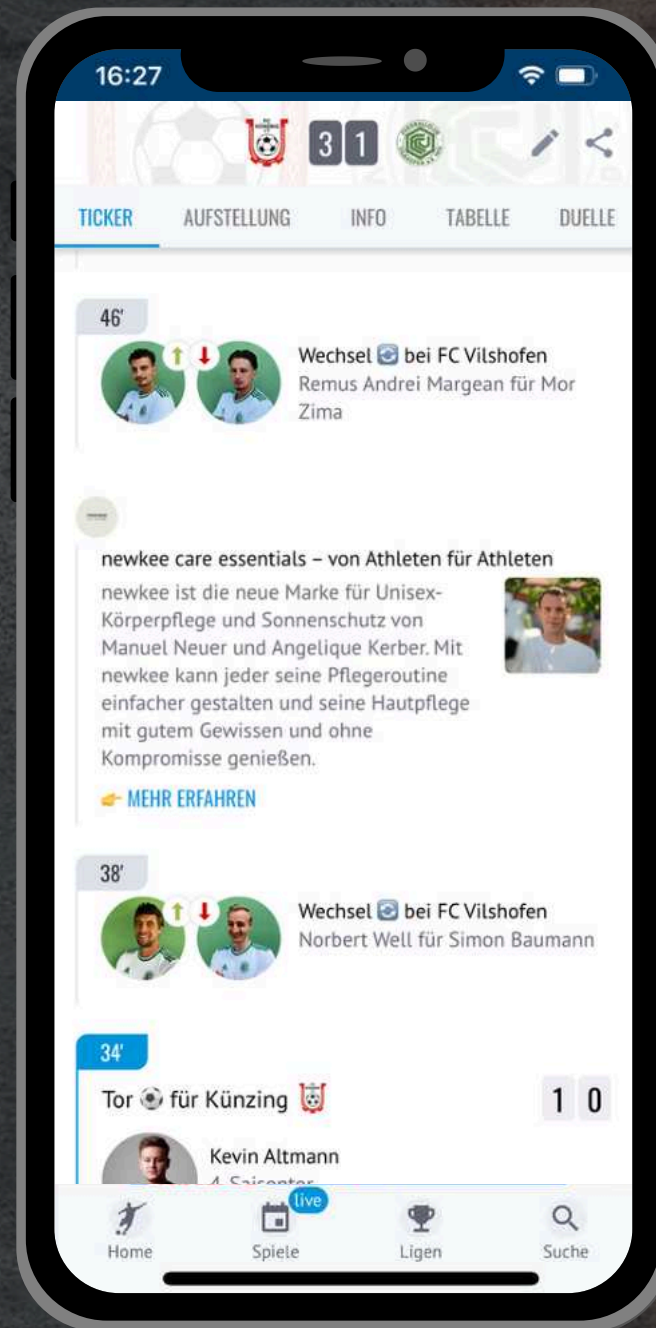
16:27

3 1

TICKER AUFSTELLUNG INFO TABELLE DUELLE

46'

Wechsel bei FC Vilshofen
Remus Andrei Margean für Mor Zima

newkee care essentials – von Athleten für Athleten

newkee ist die neue Marke für Unisex-Körperpflege und Sonnenschutz von Manuel Neuer und Angelique Kerber. Mit newkee kann jeder seine Pflegeroutine einfacher gestalten und seine Hautpflege mit gutem Gewissen und ohne Kompromisse genießen.

MEHR ERFAHREN

38'

Wechsel bei FC Vilshofen
Norbert Well für Simon Baumann

34'

Tor für Künzing

1 0

Kevin Altmann
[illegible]

Home Spiele live Ligen Suche